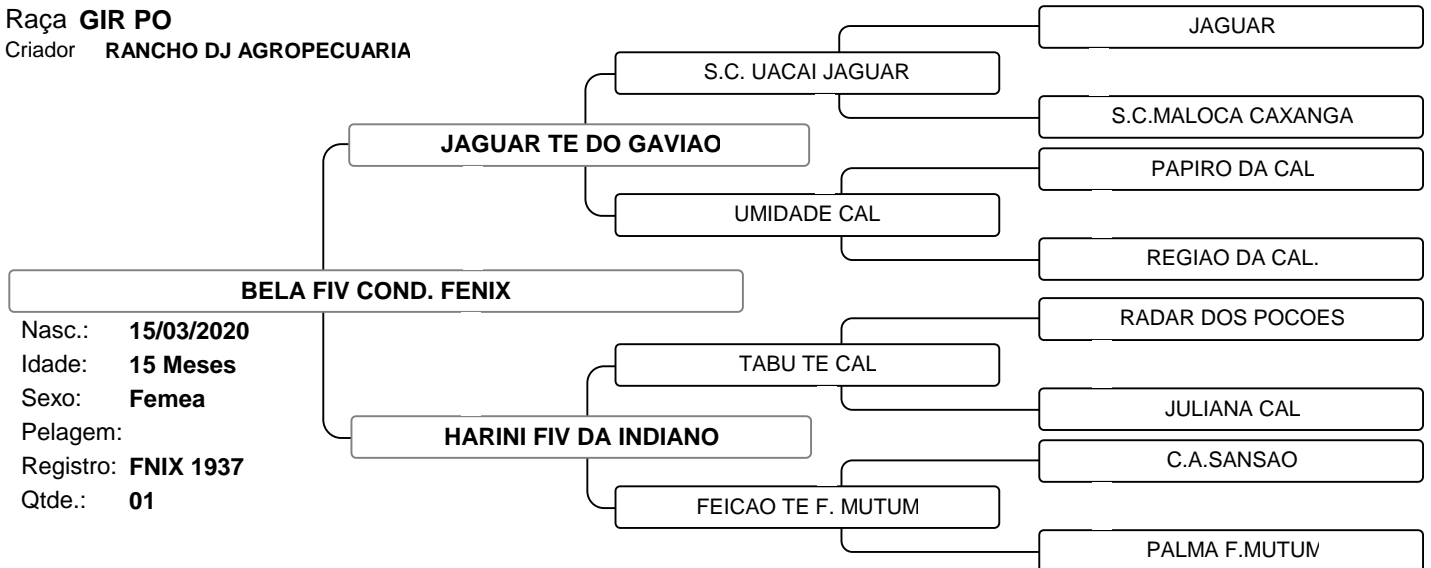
Raça GIR PO
Criador RANCHO DJ AGROPECUARIA

JAGUAR
S.C. UACAI JAGUAR
S.C.MALOCA CAXANGA
JAGUAR TE DO GAVIAO
PAPIRO DA CAL
UMIDADE CAL
REGIAO DA CAL.
BELA FIV COND. FENIX
RADAR DOS POCOES
TABU TE CAL
JULIANA CAL
HARINI FIV DA INDIANO
C.A.SANSAO
FEICAO TE F. MUTUM
PALMA F.MUTUM

Nasc.: 15/03/2020
Idade: 15 Meses
Sexo: Femea
Pelagem:
Registro: FNIX 1937
Qtde.: 01